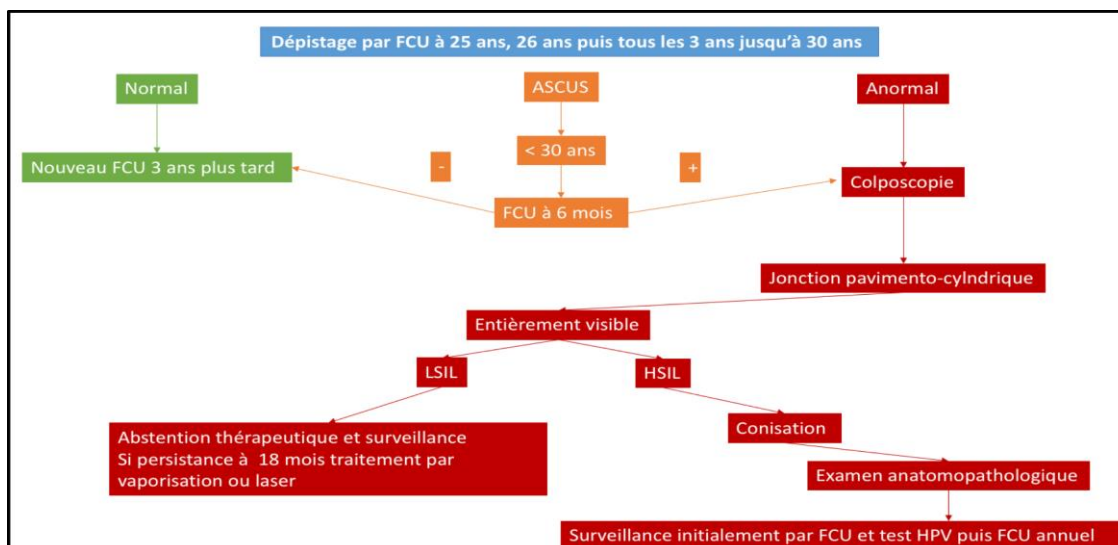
Dépistage par FCU à 25 ans, 26 ans puis tous les 3 ans jusqu'à 30 ans

Normal

ASCUS

Anormal

Nouveau FCU 3 ans plus tard

-

< 30 ans

+

Colposcopie

FCU à 6 mois

Jonction pavimento-cylndrique

Entièrement visible

LSIL

HSIL

Abstention thérapeutique et surveillance
Si persistance à 18 mois traitement par vaporisation ou laser

Conisation

Examen anatomopathologique

Surveillance initialement par FCU et test HPV puis FCU annuel